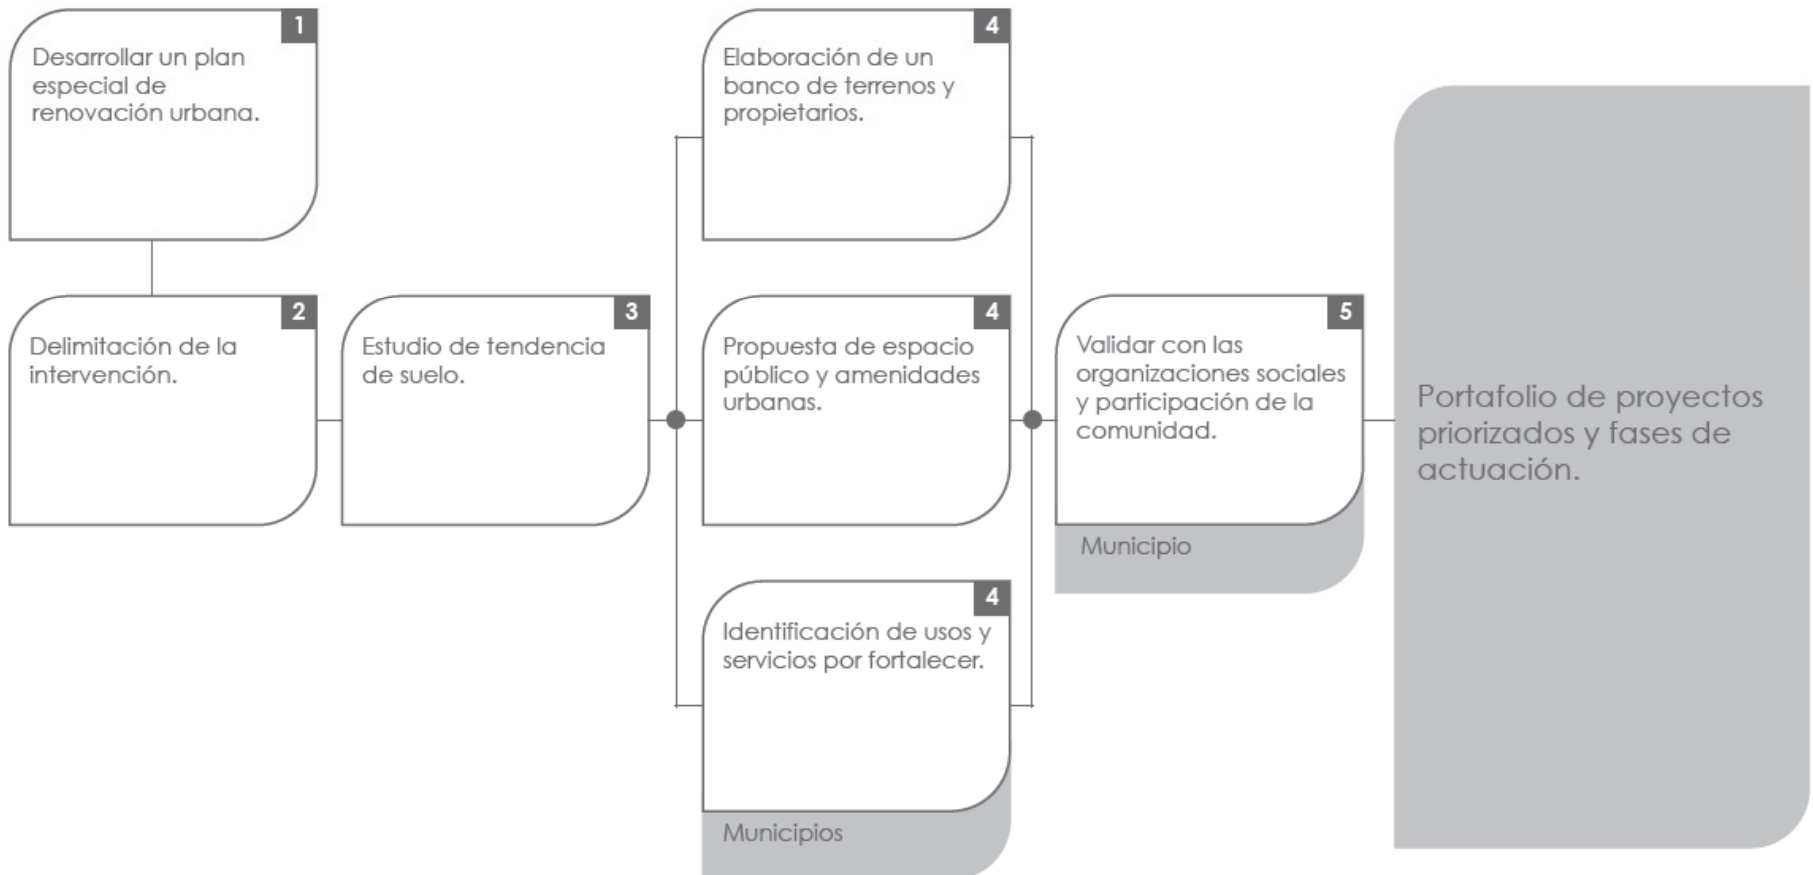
1
Desarrollar un plan especial de renovación urbana.

2
Delimitación de la intervención.

3
Estudio de tendencia de suelo.

4
Elaboración de un banco de terrenos y propietarios.

4
Propuesta de espacio público y amenidades urbanas.

4
Identificación de usos y servicios por fortalecer.

Municipios

5
Validar con las organizaciones sociales y participación de la comunidad.

Municipio

Portafolio de proyectos priorizados y fases de actuación.